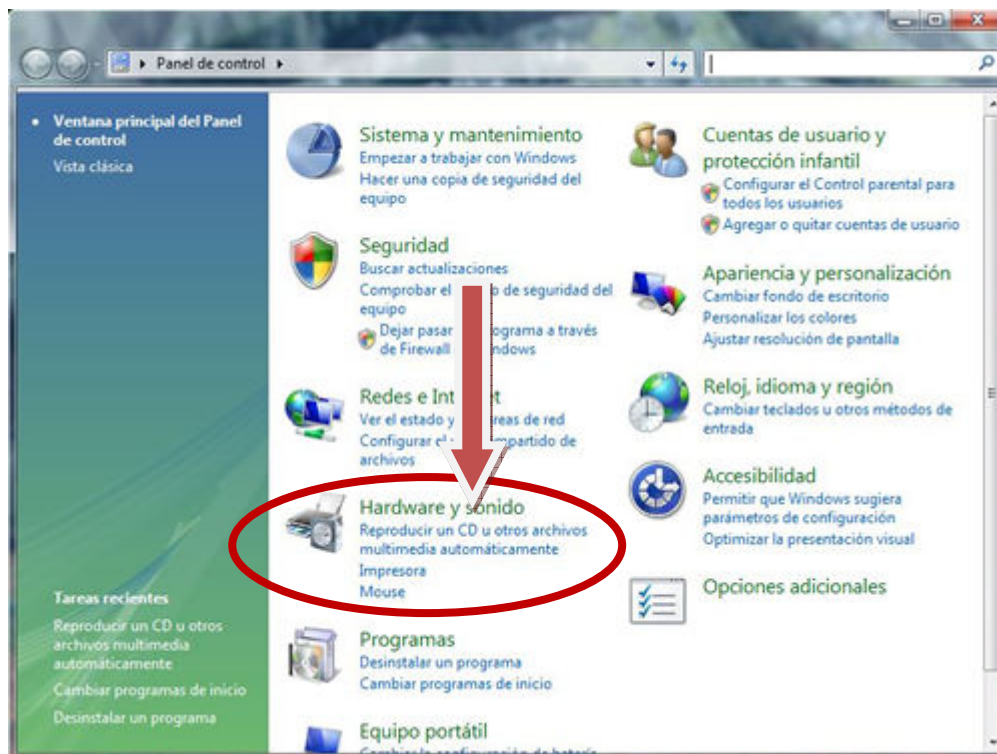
Panel de control

Ventana principal del Panel de control
Vista clásica

Tareas recientes
Reproducir un CD u otros archivos multimedia automáticamente
Cambiar programas de inicio
Desinstalar un programa

Sistema y mantenimiento
Empezar a trabajar con Windows
Hacer una copia de seguridad del equipo

Seguridad
Buscar actualizaciones
Comprobar el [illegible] de seguridad del equipo
Dejar pasar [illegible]rograma a través de Firewall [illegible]indows

Redes e Int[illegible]
Ver el estado y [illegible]reas de red
Configurar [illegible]mpartido de archivos

Hardware y sonido
Reproducir un CD u otros archivos multimedia automáticamente
Impresora
Mouse

Programas
Desinstalar un programa
Cambiar programas de inicio

Equipo portátil
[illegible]

Cuentas de usuario y protección infantil
Configurar el Control parental para todos los usuarios
Agregar o quitar cuentas de usuario

Apariencia y personalización
Cambiar fondo de escritorio
Personalizar los colores
Ajustar resolución de pantalla

Reloj, idioma y región
Cambiar teclados u otros métodos de entrada

Accesibilidad
Permitir que Windows sugiera parámetros de configuración
Optimizar la presentación visual

Opciones adicionales